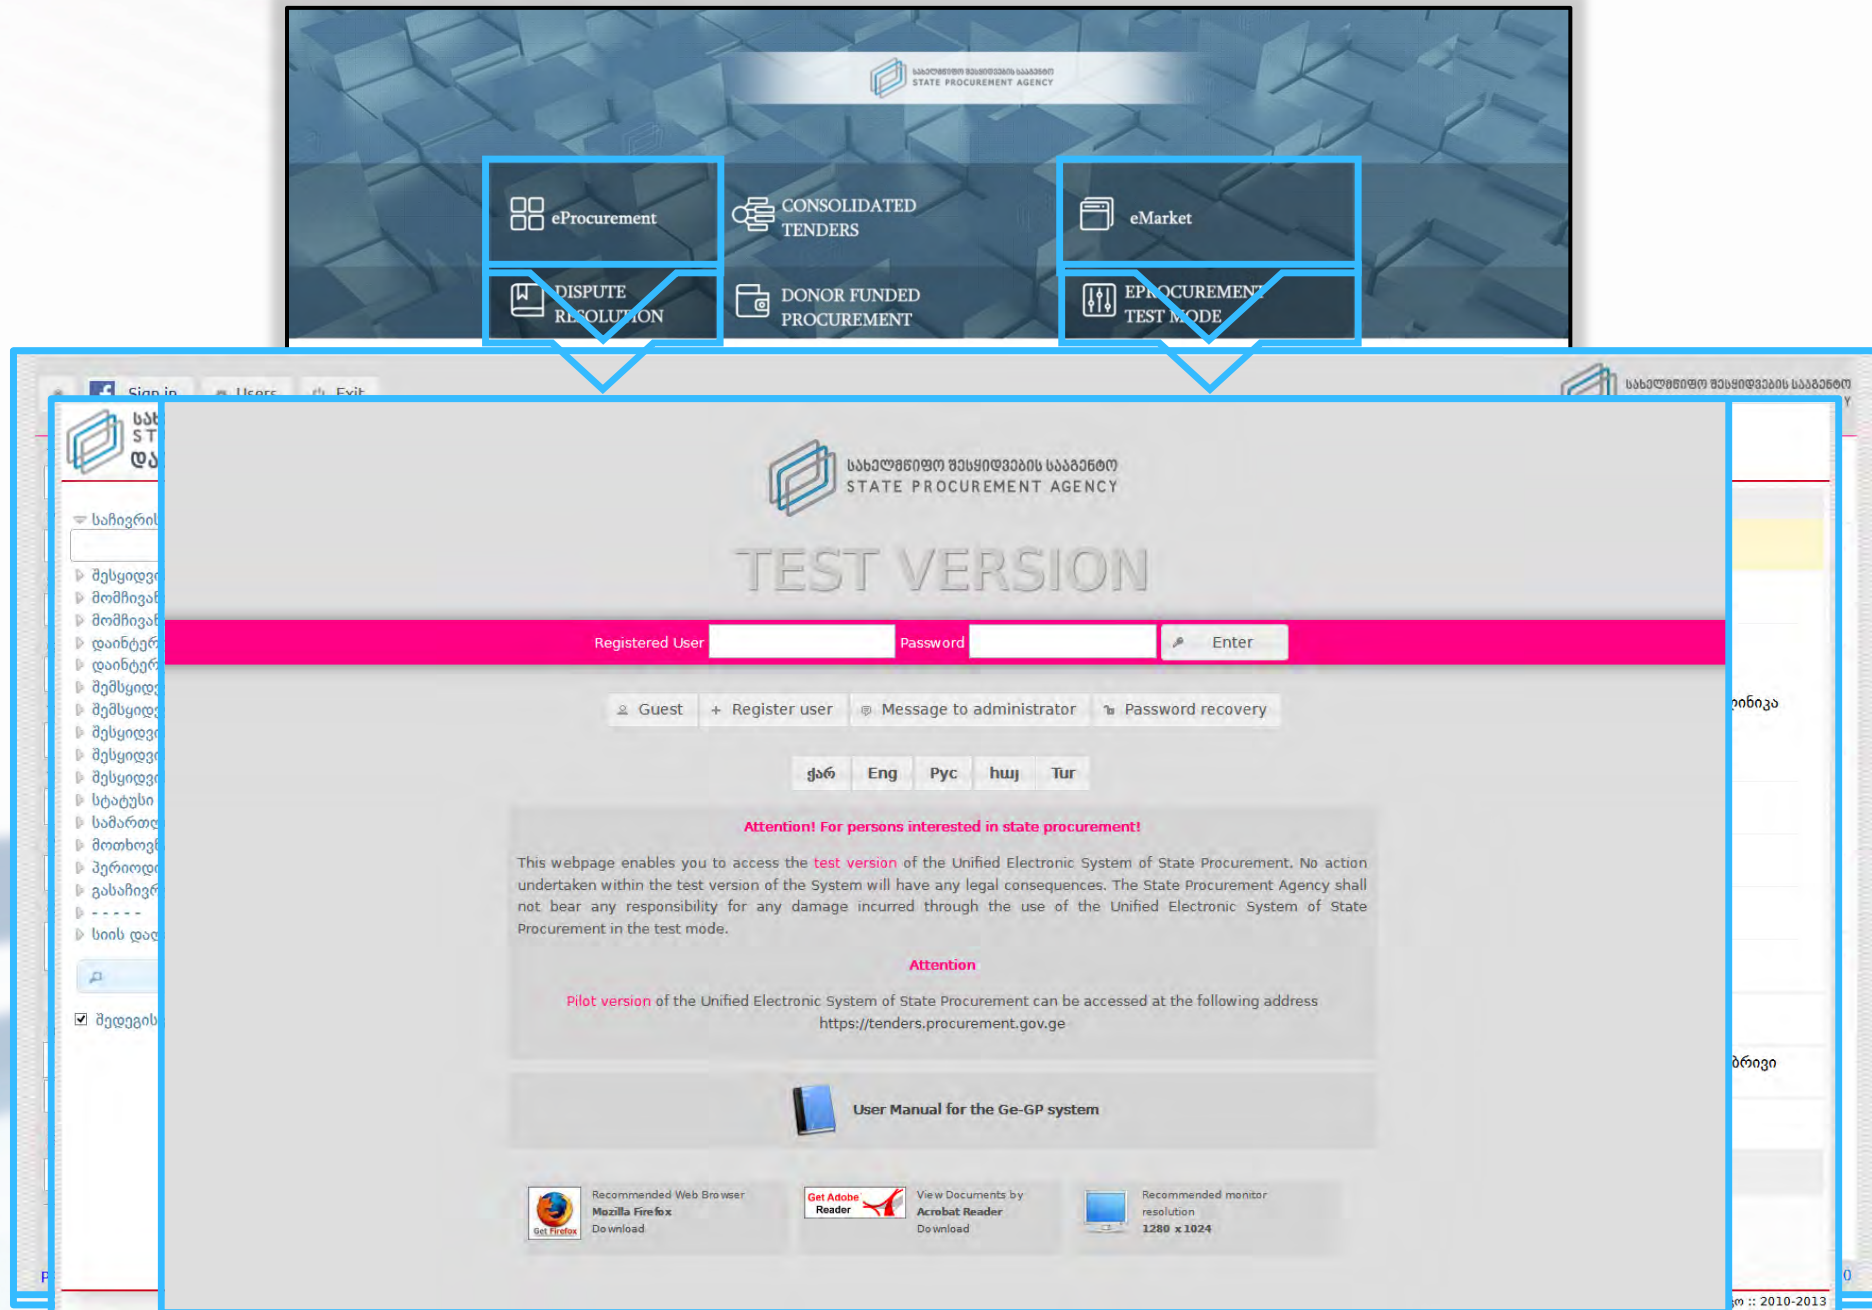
სახელმწიფო შესყიდვების სააგენტო
STATE PROCUREMENT AGENCY

eProcurement

CONSOLIDATED TENDERS

eMarket

DISPUTE RESOLUTION

DONOR FUNDED PROCUREMENT

EPROCUREMENT TEST MODE

Sign in Users Exit

სახელმწიფო შესყიდვების სააგენტო

სახ
ST
და

საჩივრებ
შესყიდვ
მომზიდა
მომზიდა
დაინტერ
დაინტერ
შემსყიდ
შემსყიდ
შემსყიდ
შესყიდვ
შესყიდვ
სტატუსი
სამართლ
მოთხოვნ
პერიოდ
გასაჩივრ
- - - - -
სიის და

შედეგებ

სახელმწიფო შესყიდვების სააგენტო
STATE PROCUREMENT AGENCY

TEST VERSION

Registered User Password Enter

Guest + Register user Message to administrator Password recovery

ქარ Eng Рус հայ Tur

Attention! For persons interested in state procurement!

This webpage enables you to access the test version of the Unified Electronic System of State Procurement. No action undertaken within the test version of the System will have any legal consequences. The State Procurement Agency shall not bear any responsibility for any damage incurred through the use of the Unified Electronic System of State Procurement in the test mode.

Attention

Pilot version of the Unified Electronic System of State Procurement can be accessed at the following address https://tenders.procurement.gov.ge

User Manual for the Ge-GP system

Get Firefox
Recommended Web Browser
Mozilla Firefox
Download

Get Adobe Reader
View Documents by
Acrobat Reader
Download

Recommended monitor resolution
1280 x 1024

ინიკა

ბრივი

:: 2010-2013